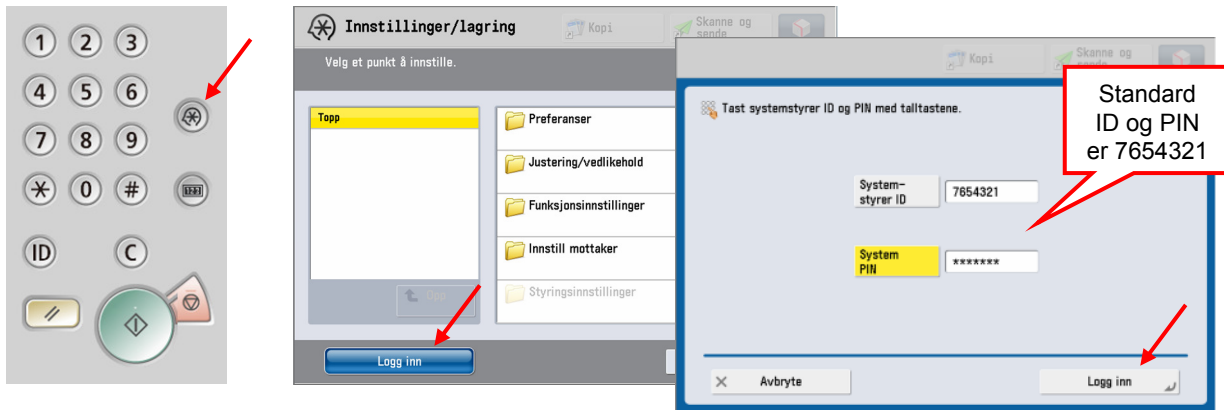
1 2 3
4 5 6
7 8 9
✳ 0 #
ID C

Innstillinger/lagring
Kopi
Skanne og sende
Velg et punkt å innstille.
Topp
Opp
Preferanser
Justering/vedlikehold
Funksjonsinnstillinger
Innstill mottaker
Styringsinnstillinger
Logg inn

Kopi
Skanne og sende
Tast systemstyrer ID og PIN med talltastene.
Standard ID og PIN er 7654321
System-styrer ID
7654321
System PIN
*******
Avbryte
Logg inn